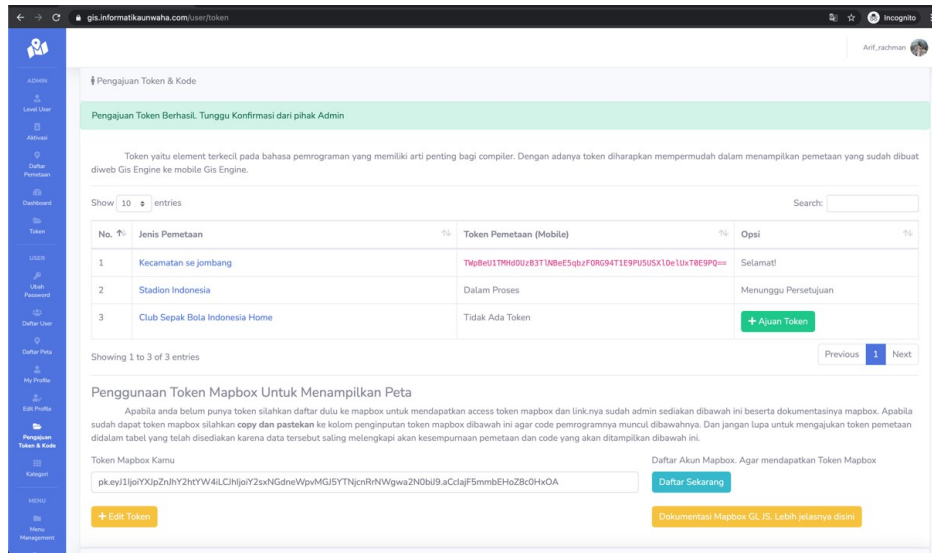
gis.informatikaunwaha.com/user/token

Incognito

Arif_rachman

ADMIN
Level User
Aktivasi
Daftar Pemetaan
Dashboard
Token
USER
Ubah Password
Daftar User
Daftar Peta
My Profile
Edit Profile
Pengajuan Token & Kode
Kategori
MENU
Menu Management

Pengajuan Token & Kode

Pengajuan Token Berhasil. Tunggu Konfirmasi dari pihak Admin

Token yaitu element terkecil pada bahasa pemrograman yang memiliki arti penting bagi compiler. Dengan adanya token diharapkan mempermudah dalam menampilkan pemetaan yang sudah dibuat diweb Gis Engine ke mobile Gis Engine.

Show 10 entries

Search:

| No. | Jenis Pemetaan | Token Pemetaan (Mobile) | Opsi |
|---|---|---|---|
| 1 | Kecamatan se jombang | TWpBeU1TMHd0UzB3TlNBeE5qbzFORG94T1E9PU5USXl0elUxT0E9PQ== | Selamat! |
| 2 | Stadion Indonesia | Dalam Proses | Menunggu Persetujuan |
| 3 | Club Sepak Bola Indonesia Home | Tidak Ada Token | + Ajuan Token |

Showing 1 to 3 of 3 entries

Previous 1 Next

Penggunaan Token Mapbox Untuk Menampilkan Peta

Apabila anda belum punya token silahkan daftar dulu ke mapbox untuk mendapatkan access token mapbox dan link.nya sudah admin sediakan dibawah ini beserta dokumentasinya mapbox. Apabila sudah dapat token mapbox silahkan copy dan pastekan ke kolom penginputan token mapbox dibawah ini agar code pemrogramnya muncul dibawahnya. Dan jangan lupa untuk mengajukan token pemetaan didalam tabel yang telah disediakan karena data tersebut saling melengkapi akan kesempurnaan pemetaan dan code yang akan ditampilkan dibawah ini.

Token Mapbox Kamu

pk.eyJ1IjoiYXJpZnJhY2htYW4iLCJhIjoiY2sxNGdneWpvMGJ5YTNjcnRrNWgwa2N0bjI9.aCclajF5mmbEHoZ8c0HxOA

Daftar Akun Mapbox. Agar mendapatkan Token Mapbox

Daftar Sekarang

+ Edit Token

Dokumentasi Mapbox GL JS. Lebih jelasnya disini